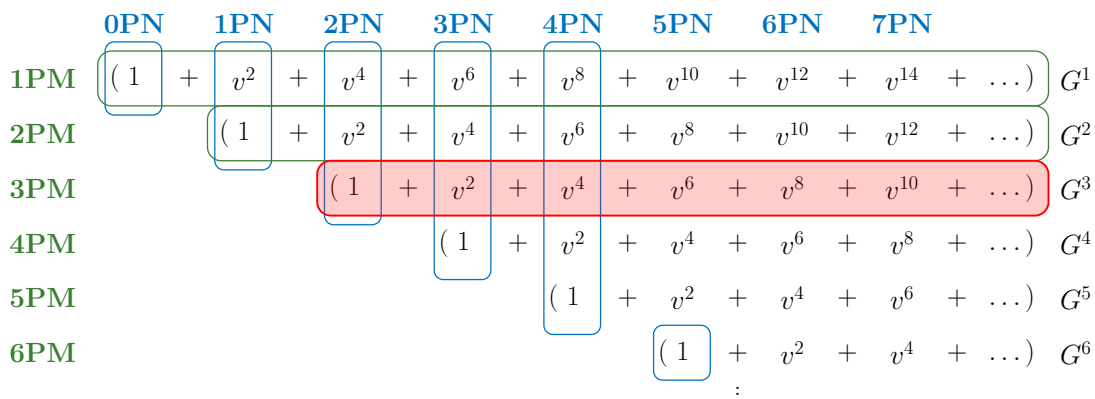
| | 0PN | | 1PN | | 2PN | | 3PN | | 4PN | | 5PN | | 6PN | | 7PN | | | |
|---|---|---|---|---|---|---|---|---|---|---|---|---|---|---|---|---|---|---|
| 1PM | $(1$ | $+$ | $v^2$ | $+$ | $v^4$ | $+$ | $v^6$ | $+$ | $v^8$ | $+$ | $v^{10}$ | $+$ | $v^{12}$ | $+$ | $v^{14}$ | $+$ | $\dots)$ | $G^1$ |
| 2PM | | | $(1$ | $+$ | $v^2$ | $+$ | $v^4$ | $+$ | $v^6$ | $+$ | $v^8$ | $+$ | $v^{10}$ | $+$ | $v^{12}$ | $+$ | $\dots)$ | $G^2$ |
| 3PM | | | | | $(1$ | $+$ | $v^2$ | $+$ | $v^4$ | $+$ | $v^6$ | $+$ | $v^8$ | $+$ | $v^{10}$ | $+$ | $\dots)$ | $G^3$ |
| 4PM | | | | | | | $(1$ | $+$ | $v^2$ | $+$ | $v^4$ | $+$ | $v^6$ | $+$ | $v^8$ | $+$ | $\dots)$ | $G^4$ |
| 5PM | | | | | | | | | $(1$ | $+$ | $v^2$ | $+$ | $v^4$ | $+$ | $v^6$ | $+$ | $\dots)$ | $G^5$ |
| 6PM | | | | | | | | | | | $(1$ | $+$ | $v^2$ | $+$ | $v^4$ | $+$ | $\dots)$ | $G^6$ |

$\vdots$